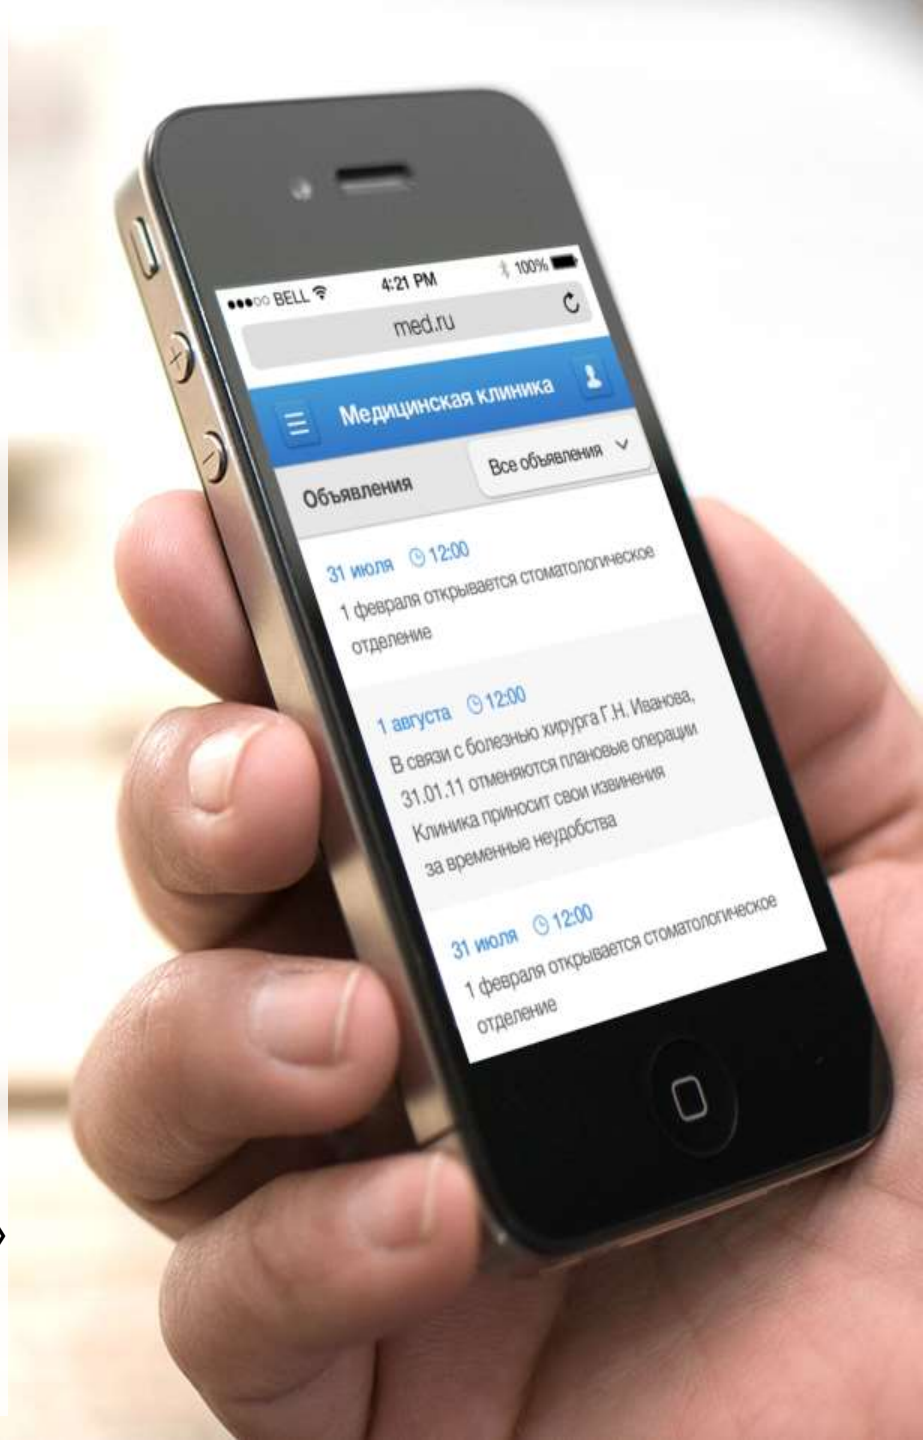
●●●○○ BELL 4:21 PM 100%

med.ru

Медицинская клиника

Объявления

Все объявления

31 июля 12:00
1 февраля открывается стоматологическое отделение

1 августа 12:00
В связи с болезнью хирурга Г.Н. Иванова, 31.01.11 отменяются плановые операции Клиника приносит свои извинения за временные неудобства

31 июля 12:00
1 февраля открывается стоматологическое отделение